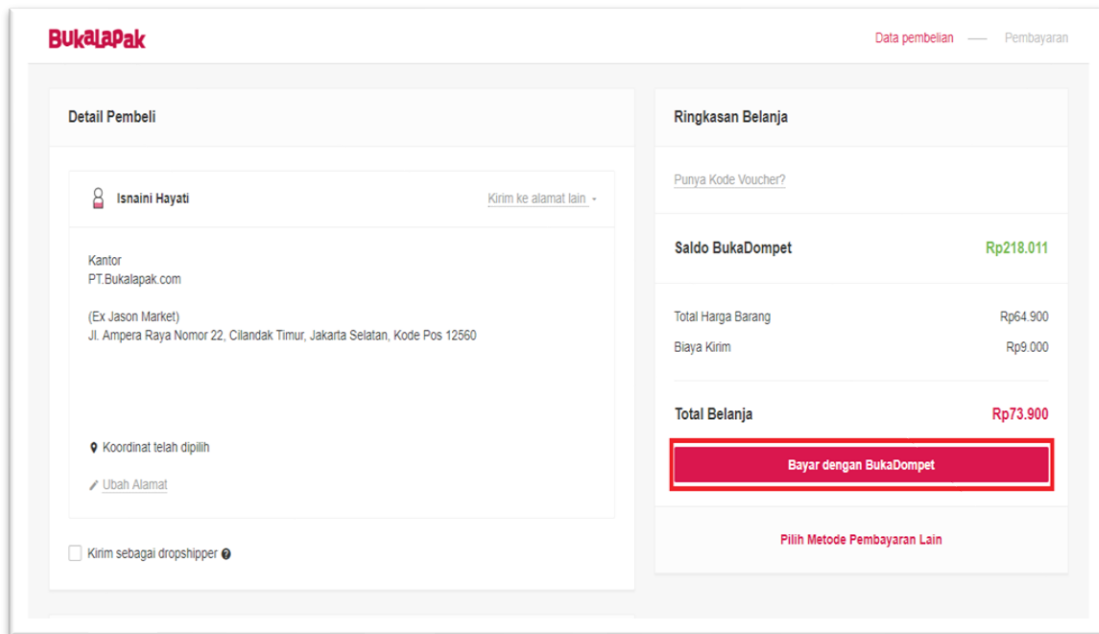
BukaLapak

Data pembelian — Pembayaran

Detail Pembeli

Isnaini Hayati

Kirim ke alamat lain

Kantor
PT.Bukalapak.com

(Ex Jason Market)
Jl. Ampera Raya Nomor 22, Cilandak Timur, Jakarta Selatan, Kode Pos 12560

Koordinat telah dipilih

Ubah Alamat

Kirim sebagai dropshipper

Ringkasan Belanja

Punya Kode Voucher?

Saldo BukaDompet Rp218.011

Total Harga Barang Rp64.900
Biaya Kirim Rp9.000

Total Belanja Rp73.900

Bayar dengan BukaDompet

Pilih Metode Pembayaran Lain